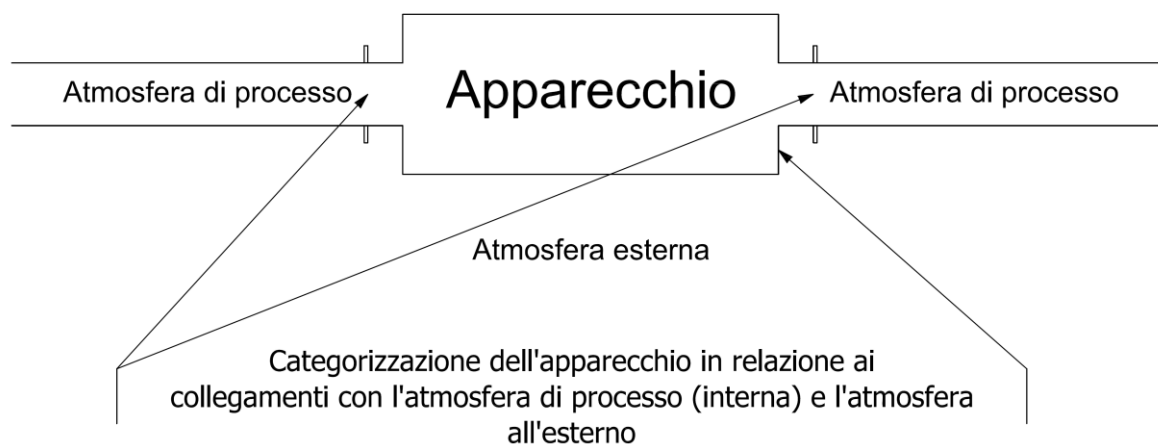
Atmosfera di processo

Apparecchio

Atmosfera di processo

Atmosfera esterna

Categorizzazione dell'apparecchio in relazione ai collegamenti con l'atmosfera di processo (interna) e l'atmosfera all'esterno